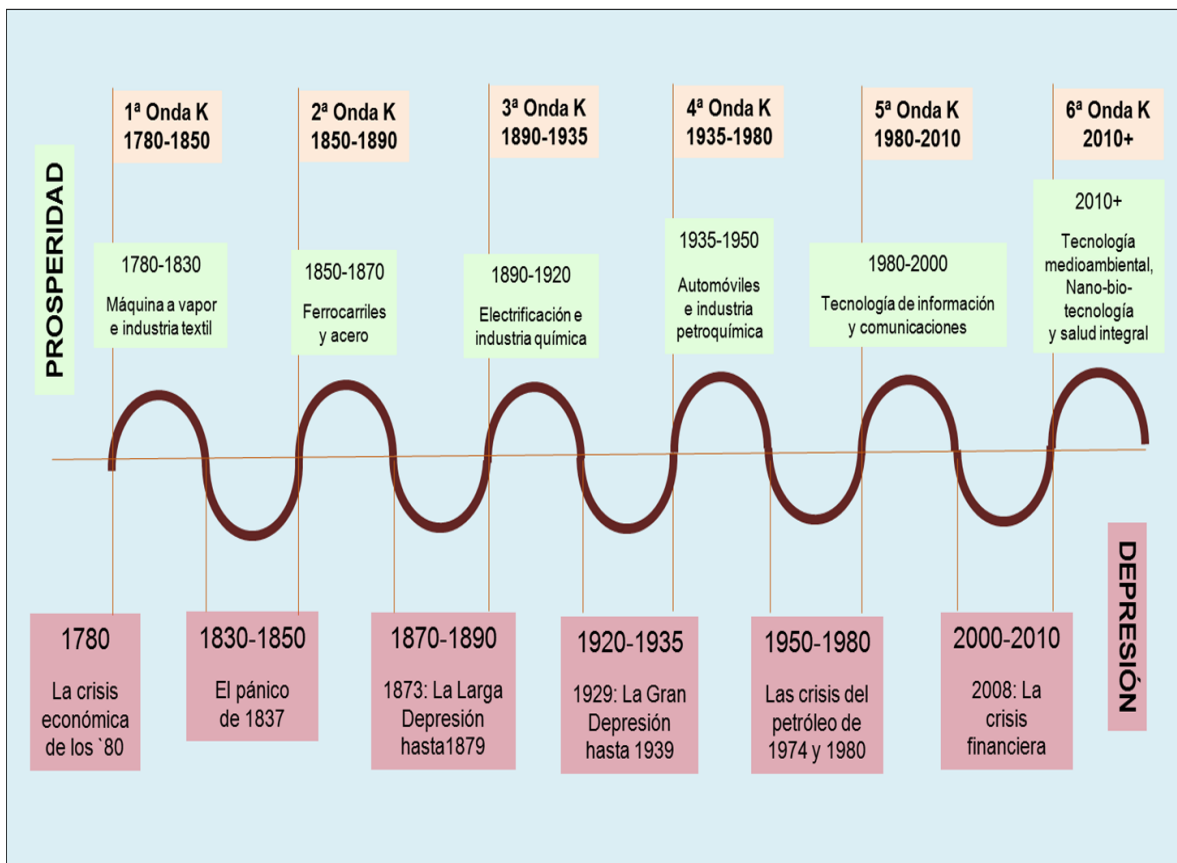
1ª Onda K
1780-1850

2ª Onda K
1850-1890

3ª Onda K
1890-1935

4ª Onda K
1935-1980

5ª Onda K
1980-2010

6ª Onda K
2010+

PROSPERIDAD

1780-1830
Máquina a vapor e industria textil

1850-1870
Ferrocarriles y acero

1890-1920
Electrificación e industria química

1935-1950
Automóviles e industria petroquímica

1980-2000
Tecnología de información y comunicaciones

2010+
Tecnología medioambiental, Nano-bio-tecnología y salud integral

DEPRESIÓN

1780
La crisis económica de los `80

1830-1850
El pánico de 1837

1870-1890
1873: La Larga Depresión hasta1879

1920-1935
1929: La Gran Depresión hasta 1939

1950-1980
Las crisis del petróleo de 1974 y 1980

2000-2010
2008: La crisis financiera